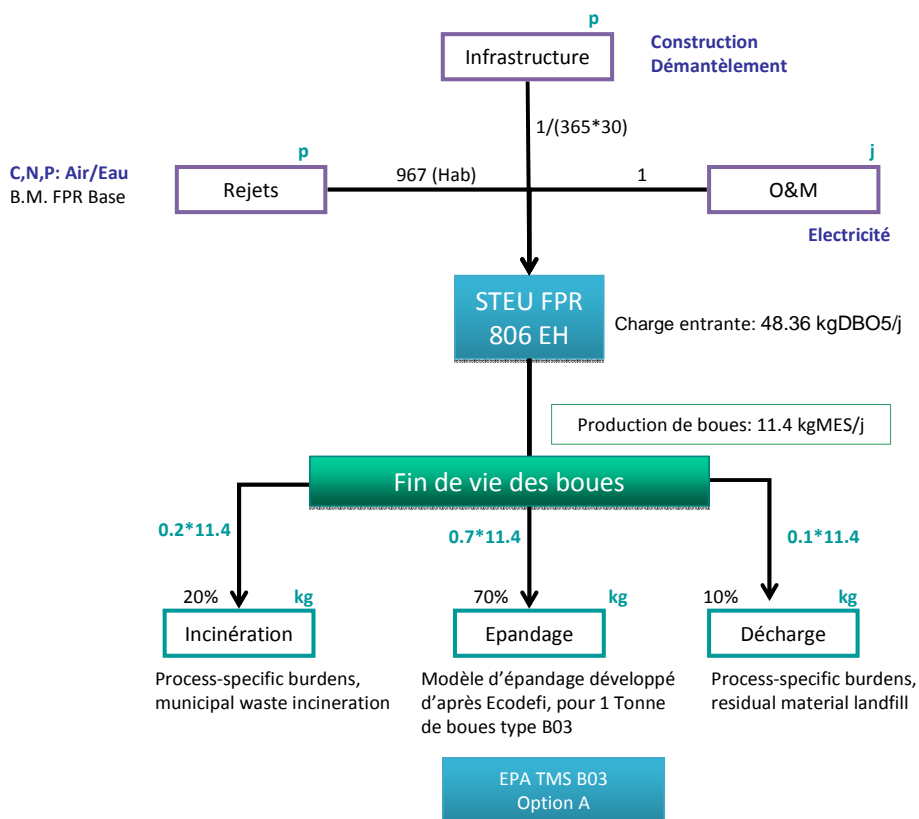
p
Infrastructure
Construction
Démantèlement

1/(365*30)

C,N,P: Air/Eau
B.M. FPR Base

p
Rejets
967 (Hab)
1
j
O&M
Electricité

STEU FPR
806 EH
Charge entrante: 48.36 kgDBO5/j

Production de boues: 11.4 kgMES/j

Fin de vie des boues

0.2*11.4
0.7*11.4
0.1*11.4

20%
kg
Incinération
Process-specific burdens, municipal waste incineration

70%
kg
Epandage
Modèle d'épandage développé d'après Ecodefi, pour 1 Tonne de boues type B03

10%
kg
Décharge
Process-specific burdens, residual material landfill

EPA TMS B03
Option A